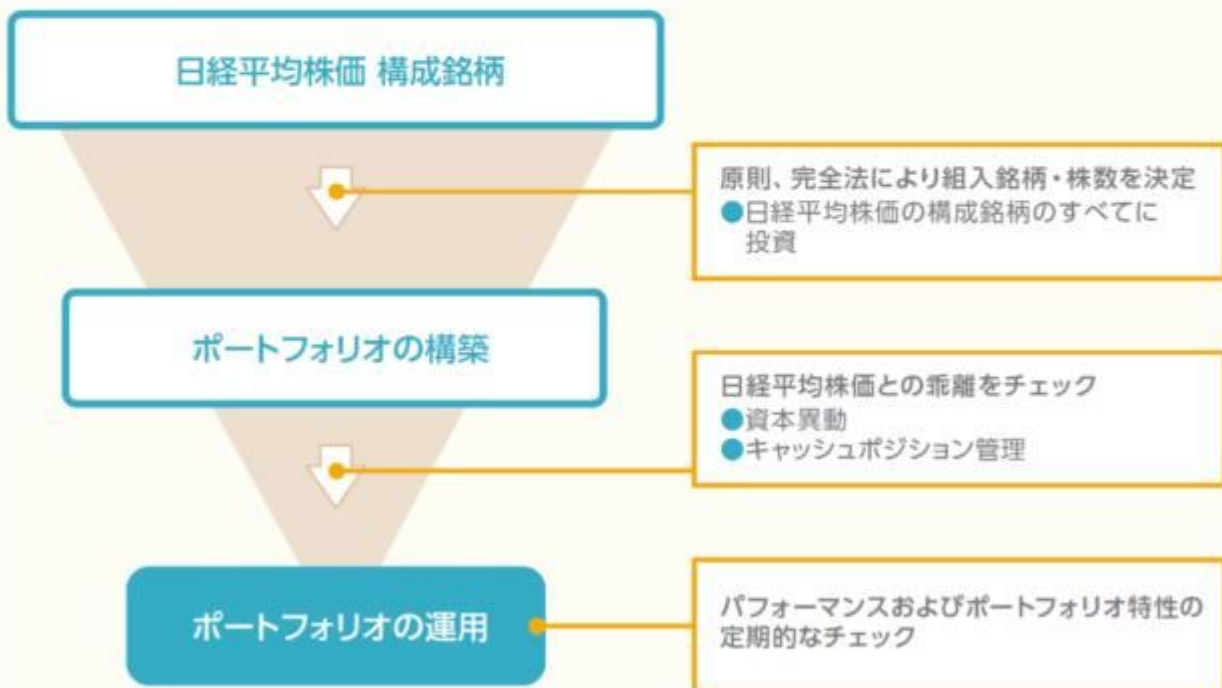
日経平均株価 構成銘柄

原則、完全法により組入銘柄・株数を決定
●日経平均株価の構成銘柄のすべてに投資

ポートフォリオの構築

日経平均株価との乖離をチェック
●資本異動
●キャッシュポジション管理

ポートフォリオの運用

パフォーマンスおよびポートフォリオ特性の定期的なチェック